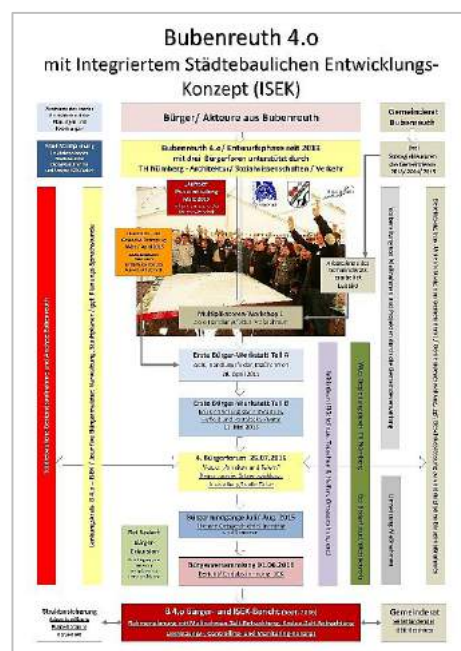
Bubenreuth 4.o
mit Integriertem Städtebaulichen Entwicklungs-Konzept (ISEK)

Bürger/ Akteure aus Bubenreuth

Gemeinderat Bubenreuth

Bubenreuth 4.o/ Entwurfsphase seit 2013
mit drei Bürgerforen unterstützt durch
TH Nürnberg - Architektur/ Sozialwissenschaften/ Verkehr

Multiplikatoren-Workshop I

Erste Bürger-Werkstatt Teil A

Erste Bürger-Werkstatt Teil B

4. Bürgerforum 25.07.2015

Bürgerversammlung 01.06.2016

B 4.o Bürger- und ISEK-Bericht

Gemeinderat

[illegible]